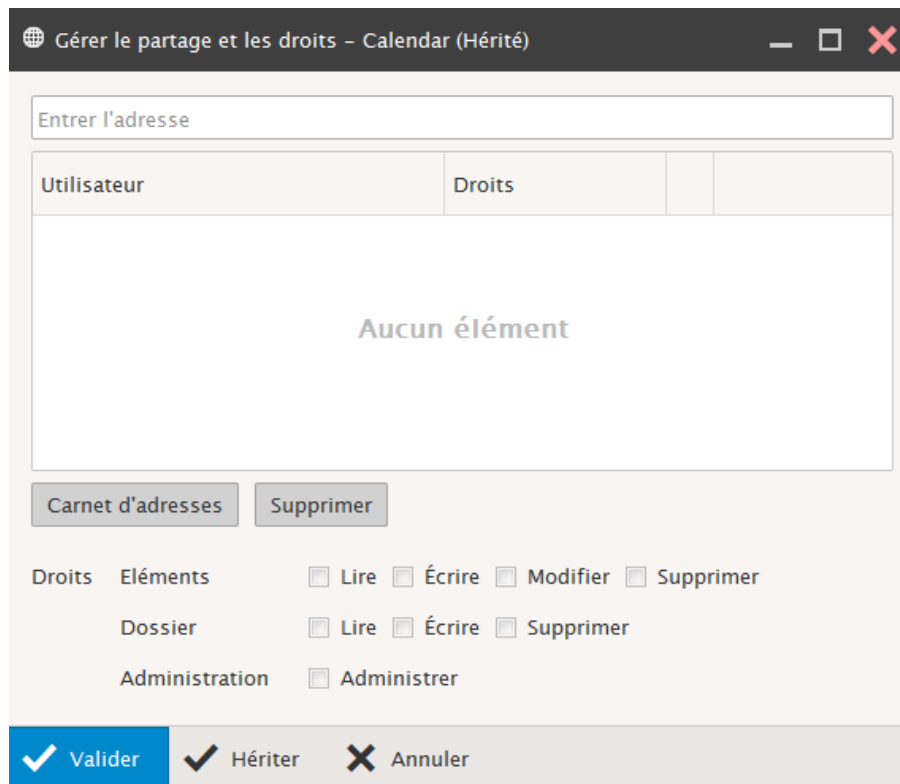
Gérer le partage et les droits - Calendar (Hérité)

Entrer l'adresse

| Utilisateur | Droits | | |
|---|---|---|---|

Aucun élément

Carnet d'adresses Supprimer

Droits Eléments Lire Écrire Modifier Supprimer

Dossier Lire Écrire Supprimer

Administration Administrer

Valider Hériter Annuler